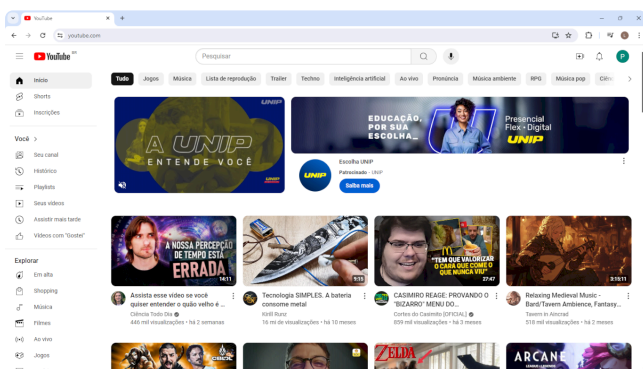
YouTube
youtube.com
YouTube BR
Pesquisar
P
Início
Shorts
Inscrições
Você >
Seu canal
Histórico
Playlists
Seus vídeos
Assistir mais tarde
Vídeos com "Gostei"
Explorar
Em alta
Shopping
Música
Filmes
Ao vivo
Jogos
Tudo
Jogos
Música
Lista de reprodução
Trailer
Techno
Inteligência artificial
Ao vivo
Pronúncia
Música ambiente
RPG
Música pop
Ciên
UNIP
A UNIP
ENTENDE VOCÊ
EDUCAÇÃO, POR SUA ESCOLHA_
Presencial
Flex · Digital
UNIP
Escolha UNIP
Patrocinado · UNIP
Saiba mais
A NOSSA PERCEPÇÃO DE TEMPO ESTÁ ERRADA
14:11
Assista esse vídeo se você quiser entender o quão velho é ...
Ciência Todo Dia
446 mil visualizações • há 2 semanas
9:15
Tecnologia SIMPLES. A bateria consome metal
Kirill Runz
16 mi de visualizações • há 10 meses
"TEM QUE VALORIZAR O CARA QUE COME O QUE NUNCA VIU"
27:47
CASIMIRO REAGE: PROVANDO O "BIZARRO" MENU DO...
Cortes do Casimito [OFICIAL]
859 mil visualizações • há 3 meses
3:13:11
Relaxing Medieval Music - Bard/Tavern Ambience, Fantasy...
Tavern in Aincrad
518 mil visualizações • há 2 meses
ZELDA
ARCANE